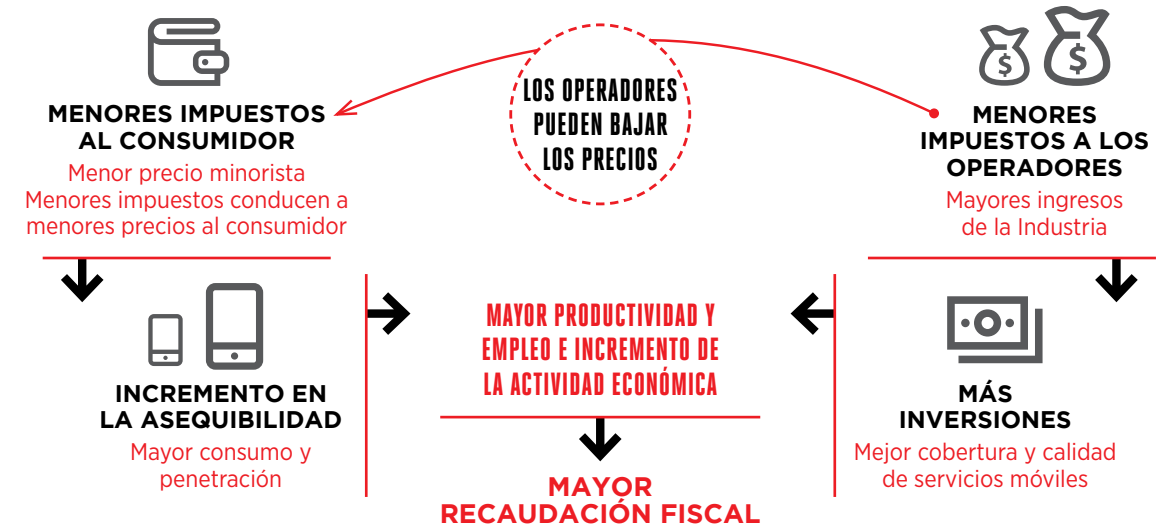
MENORES IMPUESTOS AL CONSUMIDOR
Menor precio minorista
Menores impuestos conducen a menores precios al consumidor

LOS OPERADORES PUEDEN BAJAR LOS PRECIOS

MENORES IMPUESTOS A LOS OPERADORES
Mayores ingresos de la Industria

INCREMENTO EN LA ASEQUIBILIDAD
Mayor consumo y penetración

MAYOR PRODUCTIVIDAD Y EMPLEO E INCREMENTO DE LA ACTIVIDAD ECONÓMICA

MÁS INVERSIONES
Mejor cobertura y calidad de servicios móviles

MAYOR RECAUDACIÓN FISCAL